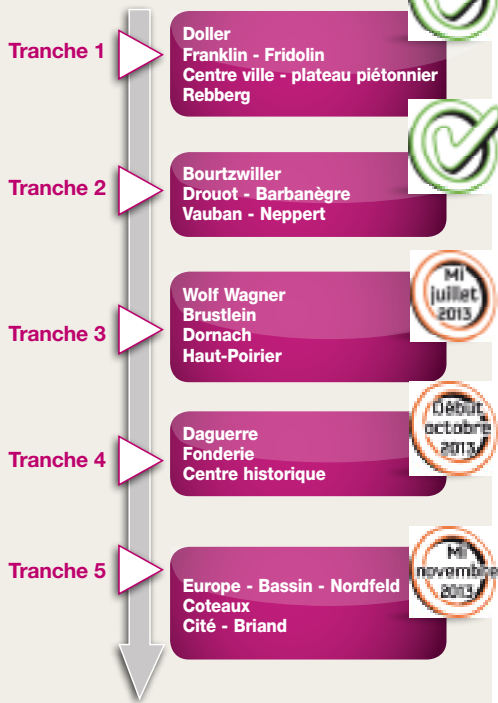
Tranche 1

Doller
Franklin - Fridolin
Centre ville - plateau piétonnier
Rebberg

Tranche 2

Bourtzwiller
Drouot - Barbanègre
Vauban - Neppert

Tranche 3

Wolf Wagner
Brustlein
Dornach
Haut-Poirier

Mi juillet 2013

Tranche 4

Daguerre
Fonderie
Centre historique

Début octobre 2013

Tranche 5

Europe - Bassin - Nordfeld
Coteaux
Cité - Briand

Mi novembre 2013